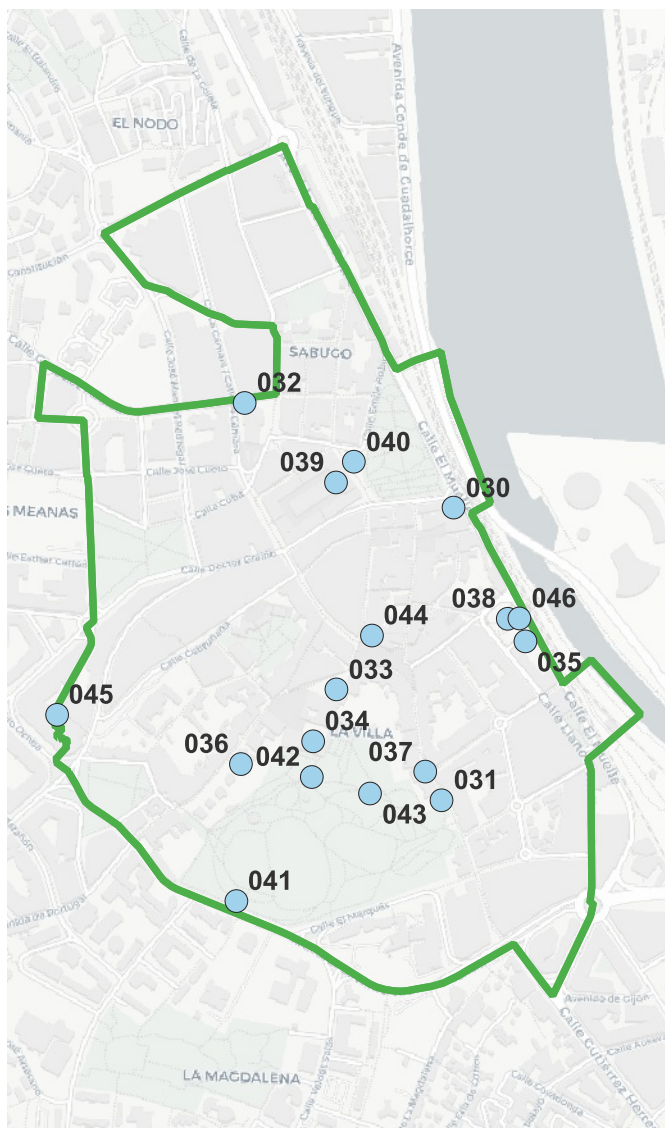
EL NODO
Avenida Conde de Guadalhorce
SABUGO
032
040
039
030
S MEANAS
044
038
046
035
033
045
034
LA VILLA
036
042
037
031
043
041
Calle El Muelle
Calle Cuba
Calle Doctor Graiño
Calle El Marqués
Avenida de Gijón
LA MAGDALENA
Calle La Cámara
Calle Jose Cueto
Calle Gutierrez Herrero